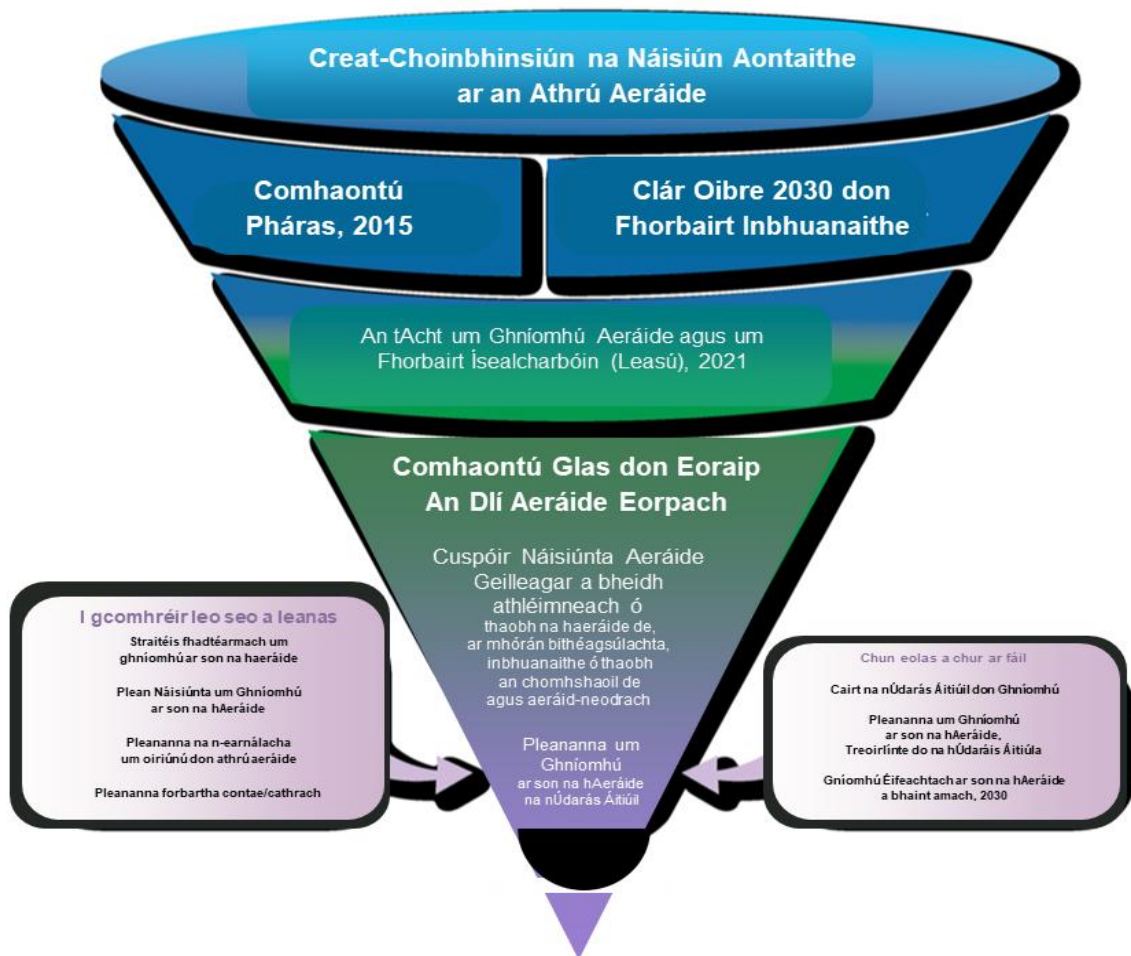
Creat-Choinbhinsiún na Náisiún Aontaithe ar an Athrú Aeráide

Comhaontú Pháras, 2015

Clár Oibre 2030 don Fhorbairt Inbhuanaithe

An tAcht um Ghníomhú Aeráide agus um Fhorbairt Ísealcharbóin (Leasú), 2021

Comhaontú Glas don Eoraip
An Dlí Aeráide Eorpach

Cuspóir Náisiúnta Aeráide
Geilleagar a bheidh athléimneach ó thaobh na haeráide de, ar mhórán bithéagsúlachta, inbhuanaithe ó thaobh an chomhshaoil de agus aeráid-neodrach

Pleananna um Ghníomhú ar son na hAeráide na nÚdarás Áitiúil

I gcomhréir leo seo a leanas

Straitéis fhadtéarmach um ghníomhú ar son na haeráide

Plean Náisiúnta um Ghníomhú ar son na hAeráide

Pleananna na n-earnálacha um oiriúnú don athrú aeráide

Pleananna forbartha contae/cathrach

Chun eolas a chur ar fáil

Cairt na nÚdarás Áitiúil don Ghníomhú

Pleananna um Ghníomhú ar son na hAeráide, Treoirlínte do na hÚdaráis Áitiúla

Gníomhú Éifeachtach ar son na hAeráide a bhaint amach, 2030